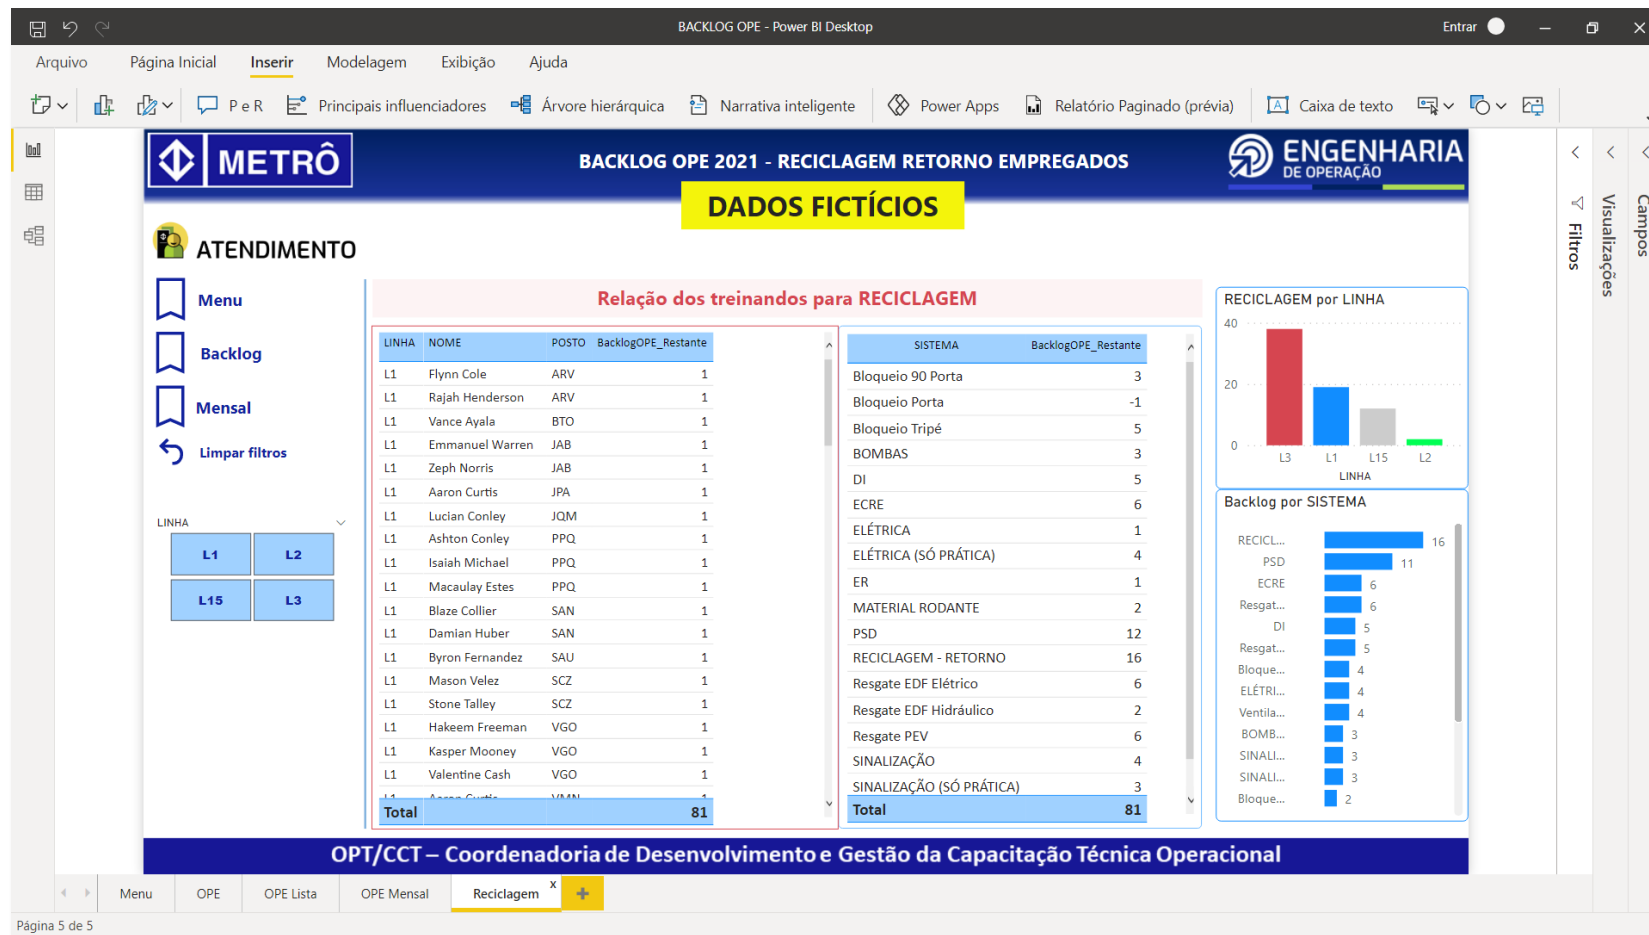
BACKLOG OPE - Power BI Desktop

Entrar

Arquivo Página Inicial Inserir Modelagem Exibição Ajuda

P e R Principais influenciadores Árvore hierárquica Narrativa inteligente Power Apps Relatório Paginado (prévia) Caixa de texto

METRÔ

BACKLOG OPE 2021 - RECICLAGEM RETORNO EMPREGADOS

ENGENHARIA DE OPERAÇÃO

DADOS FICTÍCIOS

ATENDIMENTO

Menu

Backlog

Mensal

Limpar filtros

LINHA

| L1 | L2 |
|---|---|
| L15 | L3 |

Relação dos treinandos para RECICLAGEM

| LINHA | NOME | POSTO | BacklogOPE_Restante |
|---|---|---|---|
| L1 | Flynn Cole | ARV | 1 |
| L1 | Rajah Henderson | ARV | 1 |
| L1 | Vance Ayala | BTO | 1 |
| L1 | Emmanuel Warren | JAB | 1 |
| L1 | Zeph Norris | JAB | 1 |
| L1 | Aaron Curtis | JPA | 1 |
| L1 | Lucian Conley | JQM | 1 |
| L1 | Ashton Conley | PPQ | 1 |
| L1 | Isaiah Michael | PPQ | 1 |
| L1 | Macaulay Estes | PPQ | 1 |
| L1 | Blaze Collier | SAN | 1 |
| L1 | Damian Huber | SAN | 1 |
| L1 | Byron Fernandez | SAU | 1 |
| L1 | Mason Velez | SCZ | 1 |
| L1 | Stone Talley | SCZ | 1 |
| L1 | Hakeem Freeman | VGO | 1 |
| L1 | Kasper Mooney | VGO | 1 |
| L1 | Valentine Cash | VGO | 1 |
| Total | | | 81 |

| SISTEMA | BacklogOPE_Restante |
|---|---|
| Bloqueio 90 Porta | 3 |
| Bloqueio Porta | -1 |
| Bloqueio Tripé | 5 |
| BOMBAS | 3 |
| DI | 5 |
| ECRE | 6 |
| ELÉTRICA | 1 |
| ELÉTRICA (SÓ PRÁTICA) | 4 |
| ER | 1 |
| MATERIAL RODANTE | 2 |
| PSD | 12 |
| RECICLAGEM - RETORNO | 16 |
| Resgate EDF Elétrico | 6 |
| Resgate EDF Hidráulico | 2 |
| Resgate PEV | 6 |
| SINALIZAÇÃO | 4 |
| SINALIZAÇÃO (SÓ PRÁTICA) | 3 |
| Total | 81 |

RECICLAGEM por LINHA
40
20
0
L3 L1 L15 L2
LINHA

Backlog por SISTEMA
RECICL... 16
PSD 11
ECRE 6
Resgat... 6
DI 5
Resgat... 5
Bloque... 4
ELÉTRI... 4
Ventila... 4
BOMB... 3
SINALI... 3
SINALI... 3
Bloque... 2

OPT/CCT – Coordenadoria de Desenvolvimento e Gestão da Capacitação Técnica Operacional

Filtros Visualizações Campos

Menu OPE OPE Lista OPE Mensal Reciclagem +

Página 5 de 5